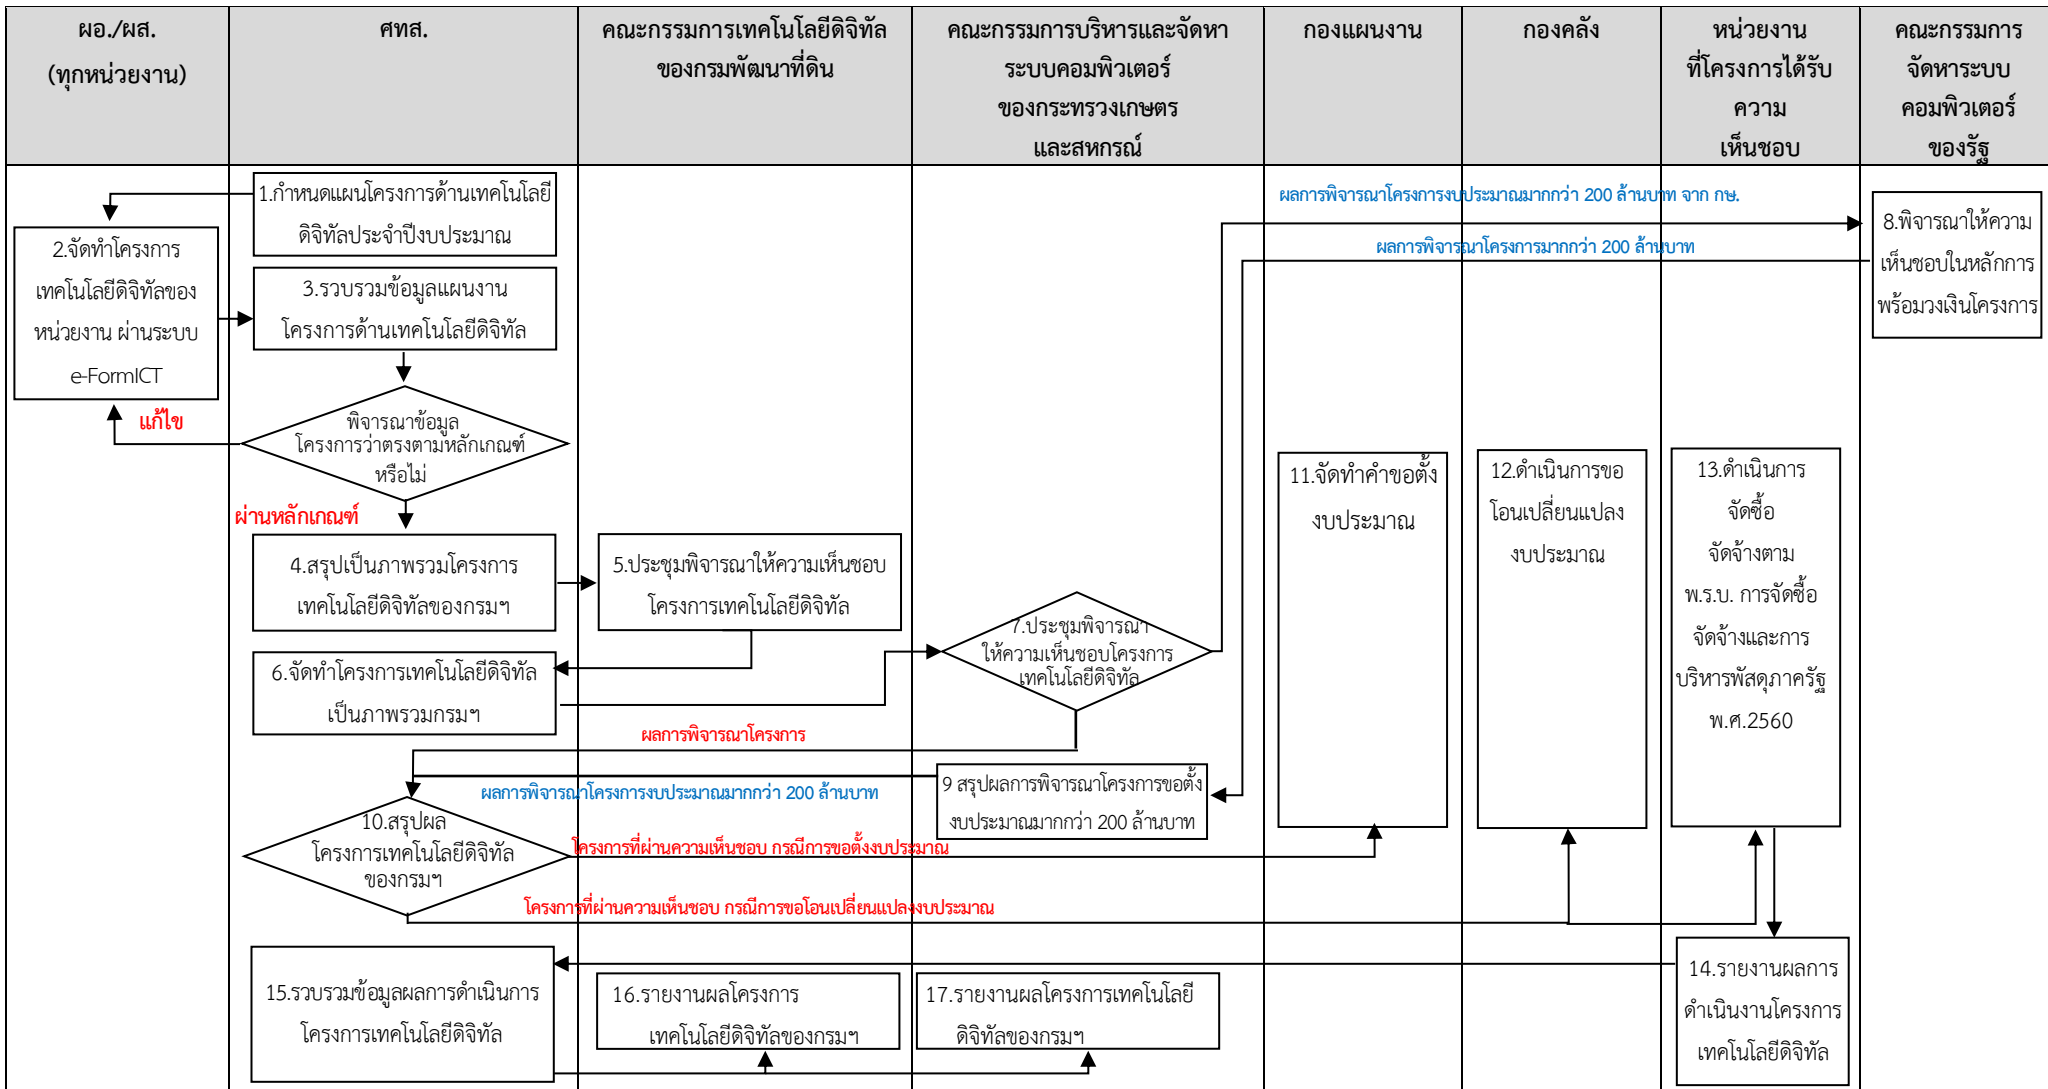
| ผอ./ผส. (ทุกหน่วยงาน) | ศทส. | คณะกรรมการเทคโนโลยีดิจิทัลของกรมพัฒนาที่ดิน | คณะกรรมการบริหารและจัดหาระบบคอมพิวเตอร์ของกระทรวงเกษตรและสหกรณ์ | กองแผนงาน | กองคลัง | หน่วยงานที่โครงการได้รับความเห็นชอบ | คณะกรรมการจัดหาระบบคอมพิวเตอร์ของรัฐ |
|---|---|---|---|---|---|---|---|

1.กำหนดแผนโครงการด้านเทคโนโลยีดิจิทัลประจำปีงบประมาณ

2.จัดทำโครงการเทคโนโลยีดิจิทัลของหน่วยงาน ผ่านระบบ e-FormICT

3.รวบรวมข้อมูลแผนงานโครงการด้านเทคโนโลยีดิจิทัล

พิจารณาข้อมูลโครงการว่าตรงตามหลักเกณฑ์หรือไม่

แก้ไข

ผ่านหลักเกณฑ์

4.สรุปเป็นภาพรวมโครงการเทคโนโลยีดิจิทัลของกรมฯ

5.ประชุมพิจารณาให้ความเห็นชอบโครงการเทคโนโลยีดิจิทัล

6.จัดทำโครงการเทคโนโลยีดิจิทัลเป็นภาพรวมกรมฯ

7.ประชุมพิจารณาให้ความเห็นชอบโครงการเทคโนโลยีดิจิทัล

ผลการพิจารณาโครงการงบประมาณมากกว่า 200 ล้านบาท จาก กษ.

8.พิจารณาให้ความเห็นชอบในหลักการพร้อมวงเงินโครงการ

ผลการพิจารณาโครงการมากกว่า 200 ล้านบาท

ผลการพิจารณาโครงการ

9 สรุปผลการพิจารณาโครงการขอตั้งงบประมาณมากกว่า 200 ล้านบาท

ผลการพิจารณาโครงการงบประมาณมากกว่า 200 ล้านบาท

10.สรุปผลโครงการเทคโนโลยีดิจิทัลของกรมฯ

โครงการที่ผ่านความเห็นชอบ กรณีการขอตั้งงบประมาณ

โครงการที่ผ่านความเห็นชอบ กรณีการขอโอนเปลี่ยนแปลงงบประมาณ

11.จัดทำคำขอตั้งงบประมาณ

12.ดำเนินการขอโอนเปลี่ยนแปลงงบประมาณ

13.ดำเนินการจัดซื้อจัดจ้างตาม พ.ร.บ. การจัดซื้อจัดจ้างและการบริหารพัสดุภาครัฐ พ.ศ.2560

14.รายงานผลการดำเนินงานโครงการเทคโนโลยีดิจิทัล

15.รวบรวมข้อมูลผลการดำเนินการโครงการเทคโนโลยีดิจิทัล

16.รายงานผลโครงการเทคโนโลยีดิจิทัลของกรมฯ

17.รายงานผลโครงการเทคโนโลยีดิจิทัลของกรมฯ